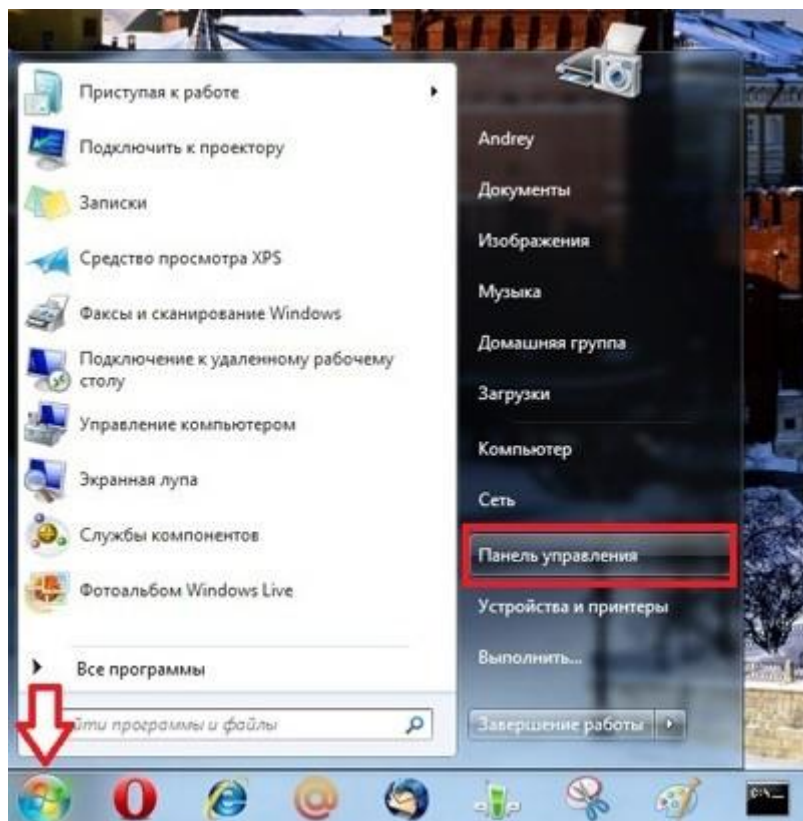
Приступая к работе

Подключить к проектору

Записки

Средство просмотра XPS

Факсы и сканирование Windows

Подключение к удаленному рабочему столу

Управление компьютером

Экранная лупа

Службы компонентов

Фотоальбом Windows Live

Все программы

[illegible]йти программы и файлы

Andrey

Документы

Изображения

Музыка

Домашняя группа

Загрузки

Компьютер

Сеть

Панель управления

Устройства и принтеры

Выполнить...

Завершение работы